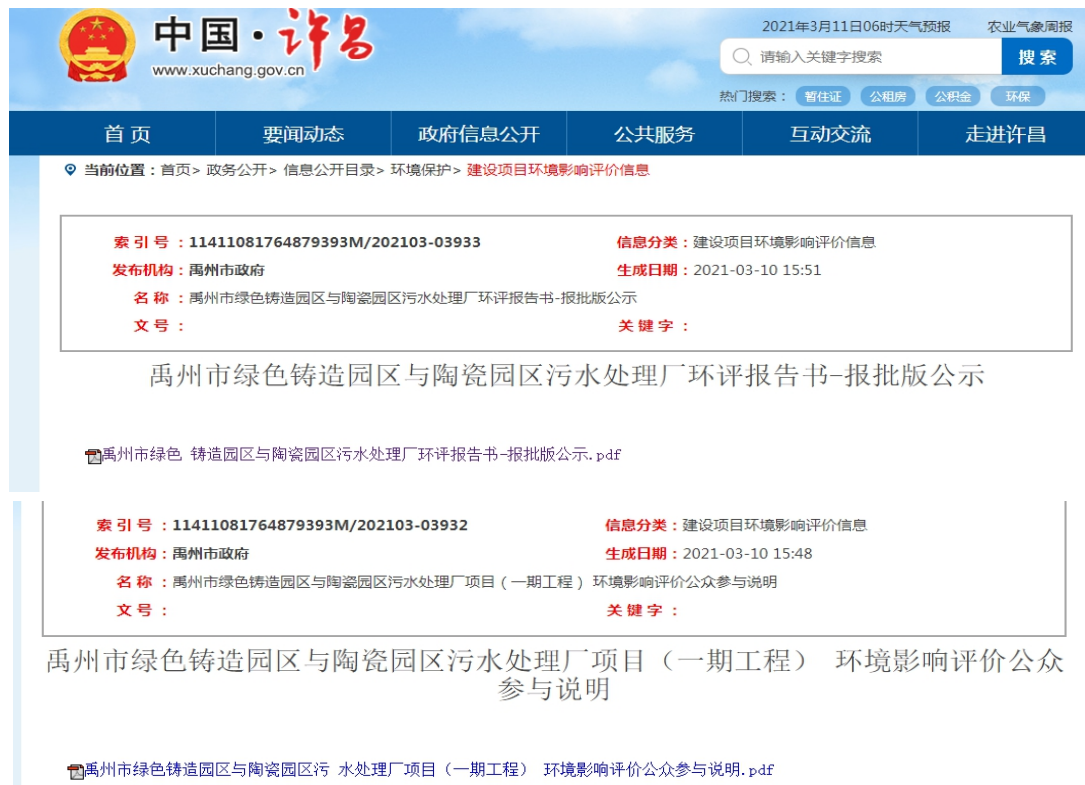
中国·许昌
www.xuchang.gov.cn

2021年3月11日06时天气预报 农业气象周报

请输入关键字搜索 搜索

热门搜索： 暂住证 公租房 公积金 环保

首页 要闻动态 政府信息公开 公共服务 互动交流 走进许昌

当前位置：首页> 政务公开> 信息公开目录> 环境保护> 建设项目环境影响评价信息

| | | | |
|---|---|---|---|
| 索引号： | 11411081764879393M/202103-03933 | 信息分类： | 建设项目环境影响评价信息 |
| 发布机构： | 禹州市政府 | 生成日期： | 2021-03-10 15:51 |
| 名称： | 禹州市绿色铸造园区与陶瓷园区污水处理厂环评报告书-报批版公示 | | |
| 文号： | | 关键字： | |

禹州市绿色铸造园区与陶瓷园区污水处理厂环评报告书-报批版公示

禹州市绿色 铸造园区与陶瓷园区污水处理厂环评报告书-报批版公示.pdf

| | | | |
|---|---|---|---|
| 索引号： | 11411081764879393M/202103-03932 | 信息分类： | 建设项目环境影响评价信息 |
| 发布机构： | 禹州市政府 | 生成日期： | 2021-03-10 15:48 |
| 名称： | 禹州市绿色铸造园区与陶瓷园区污水处理厂项目（一期工程） 环境影响评价公众参与说明 | | |
| 文号： | | 关键字： | |

禹州市绿色铸造园区与陶瓷园区污水处理厂项目（一期工程） 环境影响评价公众参与说明

禹州市绿色铸造园区与陶瓷园区污 水处理厂项目（一期工程） 环境影响评价公众参与说明.pdf